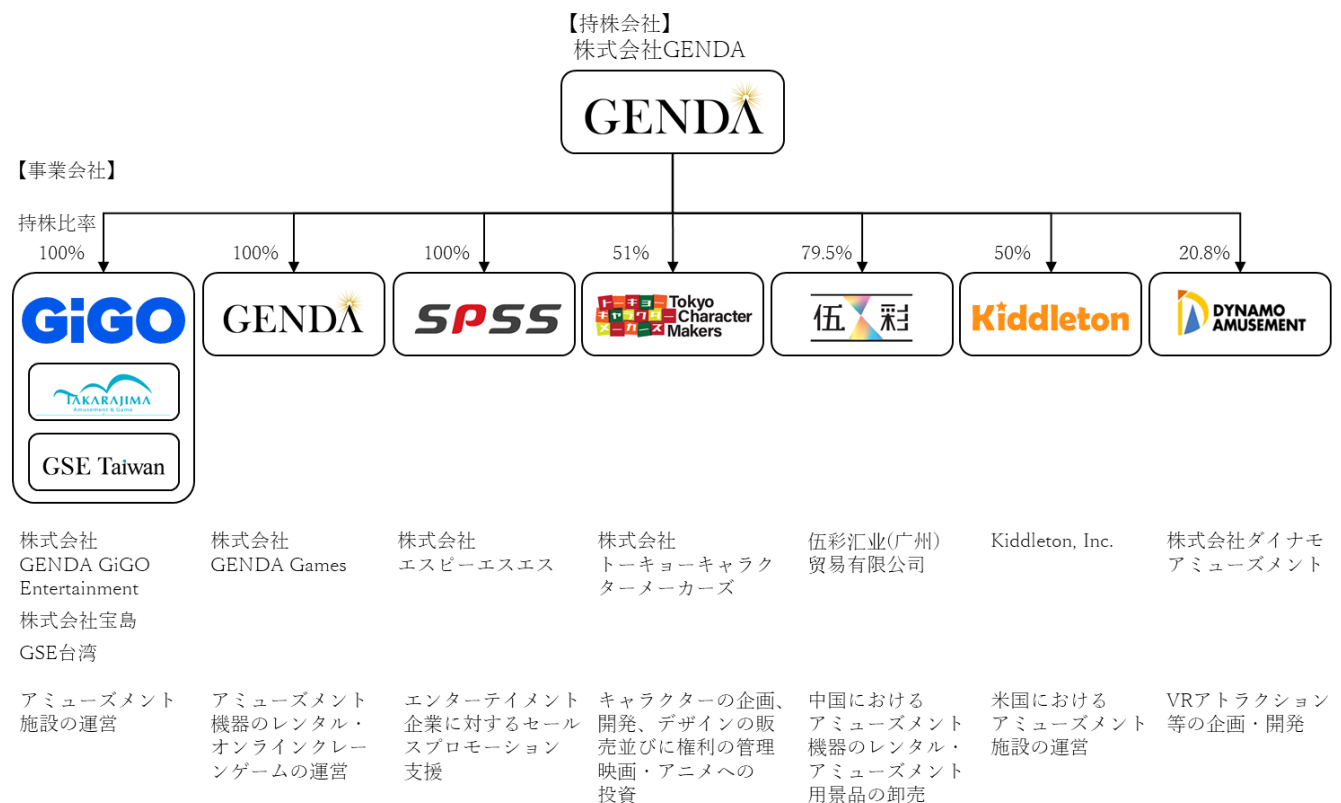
【持株会社】
株式会社GENDA

GENDA

【事業会社】

持株比率

100%

GiGO

TAKARAJIMA
Amusement & Game

GSE Taiwan

株式会社
GENDA GiGO Entertainment

株式会社宝島

GSE台湾

アミューズメント施設の運営

100%

GENDA

株式会社
GENDA Games

アミューズメント機器のレンタル・オンラインクレーンゲームの運営

100%

SPSS

株式会社
エスピーエスエス

エンターテイメント企業に対するセールスプロモーション支援

51%

トーキョーキャラクターメーカーズ
Tokyo Character Makers

株式会社
トーキョーキャラクターメーカーズ

キャラクターの企画、開発、デザインの販売並びに権利の管理
映画・アニメへの投資

79.5%

伍彩

伍彩汇业(广州）贸易有限公司

中国における
アミューズメント機器のレンタル・
アミューズメント用景品の卸売

50%

Kiddleton

Kiddleton, Inc.

米国における
アミューズメント施設の運営

20.8%

DYNAMO AMUSEMENT

株式会社ダイナモアミューズメント

VRアトラクション等の企画・開発